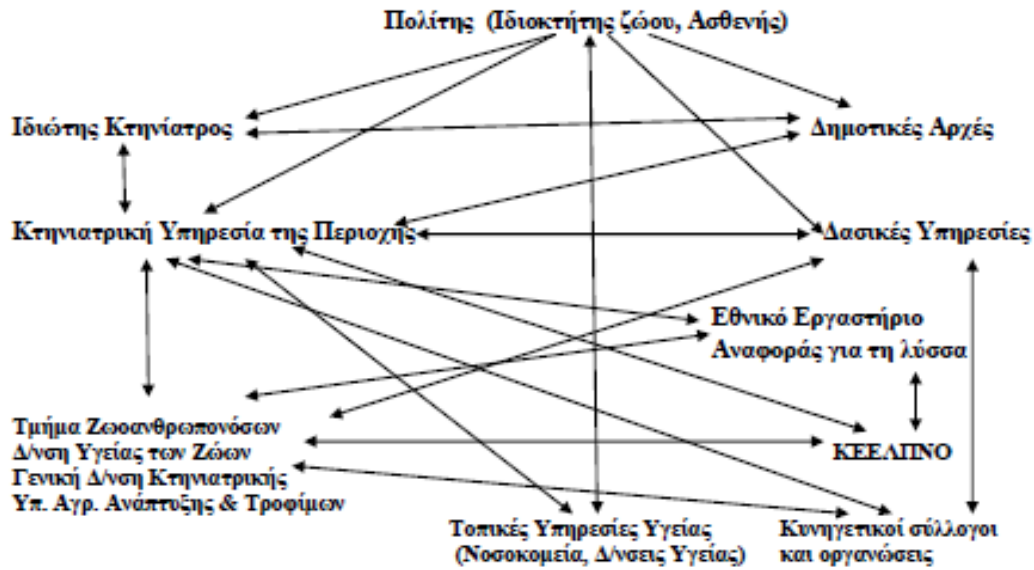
Πολίτης (Ιδιοκτήτης ζώου, Ασθενής)

Ιδιώτης Κτηνίατρος

Δημοτικές Αρχές

Κτηνιατρική Υπηρεσία της Περιοχής

Δασικές Υπηρεσίες

Εθνικό Εργαστήριο Αναφοράς για τη λύσσα

Τμήμα Ζωοανθρωπονόσων Δ/νση Υγείας των Ζώων Γενική Δ/νση Κτηνιατρικής Υπ. Αγρ. Ανάπτυξης & Τροφίμων

ΚΕΕΛΠΝΟ

Τοπικές Υπηρεσίες Υγείας (Νοσοκομεία, Δ/νσεις Υγείας)

Κυνηγετικοί σύλλογοι και οργανώσεις